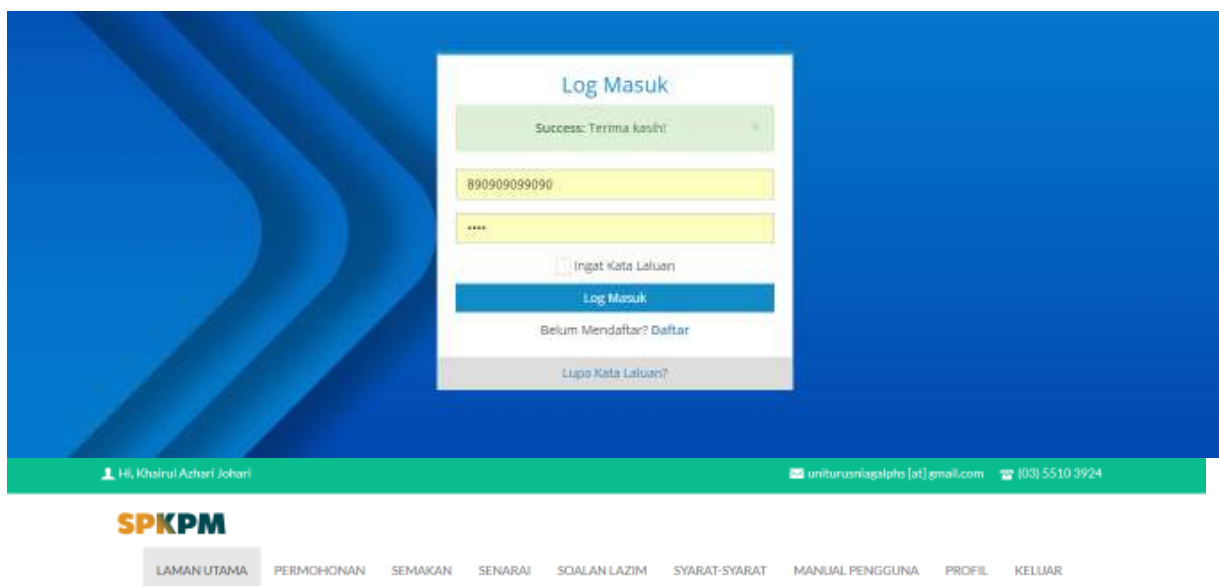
Log Masuk

Success: Terima kasih!

×

890909099090

····

Ingat Kata Laluan

Log Masuk

Belum Mendaftar? Daftar

Lupa Kata Laluan?

Hi, Khairul Azhari Johari

uniturusniagalphs [at] gmail.com (03) 5510 3924

SPKPM

LAMAN UTAMA PERMOHONAN SEMAKAN SENARAI SOALAN LAZIM SYARAT-SYARAT MANUAL PENGGUNA PROFIL KELUAR